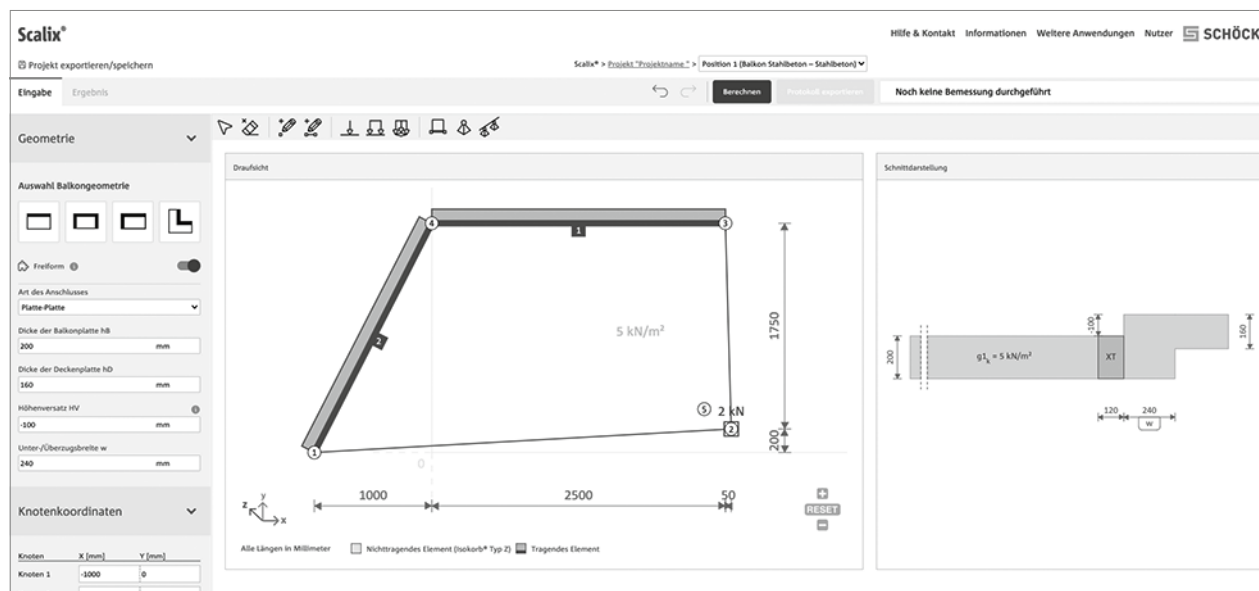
Scalix®

Hilfe & Kontakt Informationen Weitere Anwendungen Nutzer SCHÖCK

Projekt exportieren/speichern

Scalix® > Projekt "Projektname" > Position 1 (Balkon Stahlbeton – Stahlbeton)

Eingabe Ergebnis

Berechnen Protokoll exportieren Noch keine Bemessung durchgeführt

Geometrie

Auswahl Balkongeometrie

Freiform

Art des Anschlusses
Platte-Platte

Dicke der Balkonplatte hB
200 mm

Dicke der Deckenplatte hD
160 mm

Höhenversatz HV
-100 mm

Unter-/Überzugsbreite w
240 mm

Knotenkoordinaten

| Knoten | X [mm] | Y [mm] |
|---|---|---|
| Knoten 1 | -1000 | 0 |

Draufsicht

4 3 1 2 5 kN/m² 1750 5 2 kN 2 200 1 0 1000 2500 50 z y x RESET

Alle Längen in Millimeter Nichttragendes Element (Isokorb® Typ Z) Tragendes Element

Schnittdarstellung

200 $g1_k = 5\ kN/m^2$ XT -100 160 120 240 w